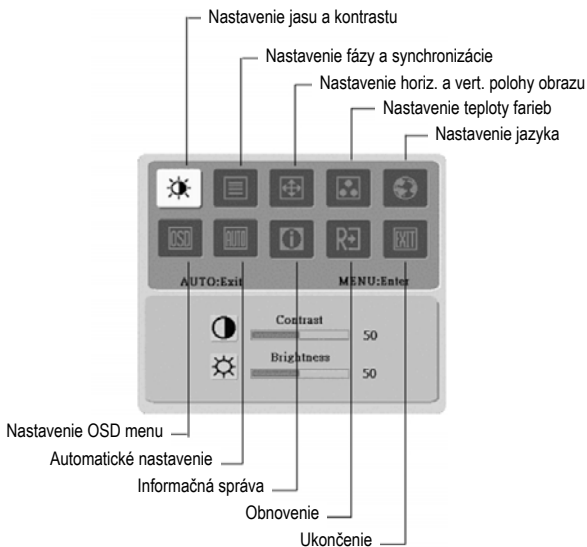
Nastavenie jasu a kontrastu

Nastavenie fázy a synchronizácie

Nastavenie horiz. a vert. polohy obrazu

Nastavenie teploty farieb

Nastavenie jazyka

OSD

AUTO

EXIT

AUTO:Exit

MENU:Enter

Contrast

50

Brightness

50

Nastavenie OSD menu

Automatické nastavenie

Informačná správa

Obnovenie

Ukončenie